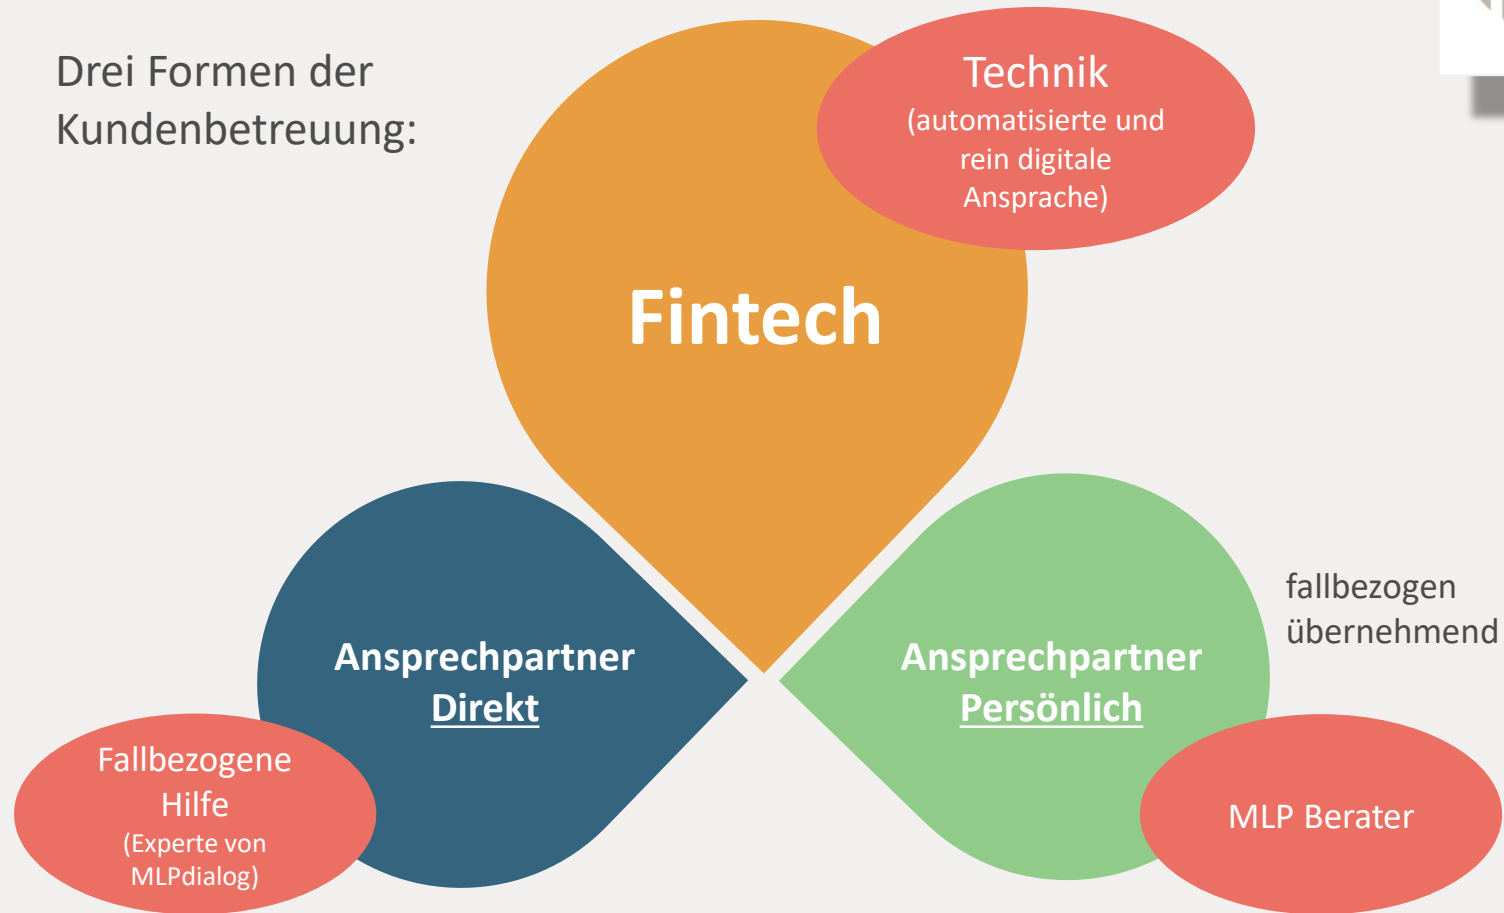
Drei Formen der Kundenbetreuung:

Technik
(automatisierte und rein digitale Ansprache)

Fintech

Ansprechpartner
Direkt

Fallbezogene Hilfe
(Experte von MLPdialog)

Ansprechpartner
Persönlich

fallbezogen übernehmend

MLP Berater